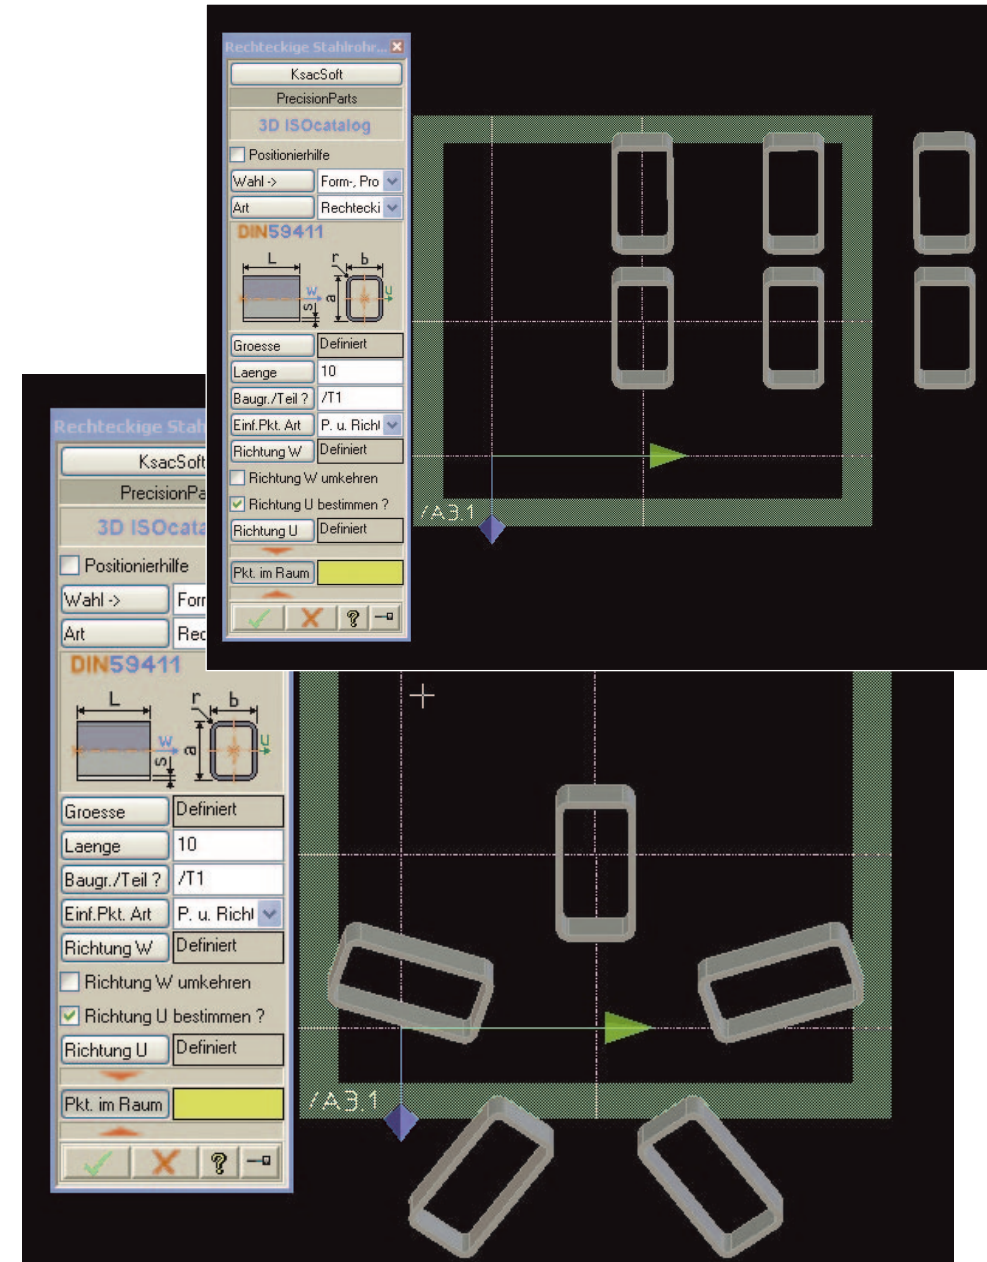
Rechteckige Stahlrohr...

KsacSoft

PrecisionParts

3D ISOcatalog

Positionierhilfe

Wahl -> Form-, Pro

Art Rechtecki

DIN59411

L r b w a s u

Groesse Definiert

Laenge 10

Baugr./Teil ? /T1

Einf.Pkt. Art P. u. Richt

Richtung W Definiert

Richtung W umkehren

Richtung U bestimmen ?

Richtung U Definiert

Pkt. im Raum

/A3.1

Rechteckige Stah

KsacSoft

PrecisionPa

3D ISOcata

Positionierhilfe

Wahl -> Forr

Art Rec

DIN59411

L r b w a s u

Groesse Definiert

Laenge 10

Baugr./Teil ? /T1

Einf.Pkt. Art P. u. Richt

Richtung W Definiert

Richtung W umkehren

Richtung U bestimmen ?

Richtung U Definiert

Pkt. im Raum

/A3.1